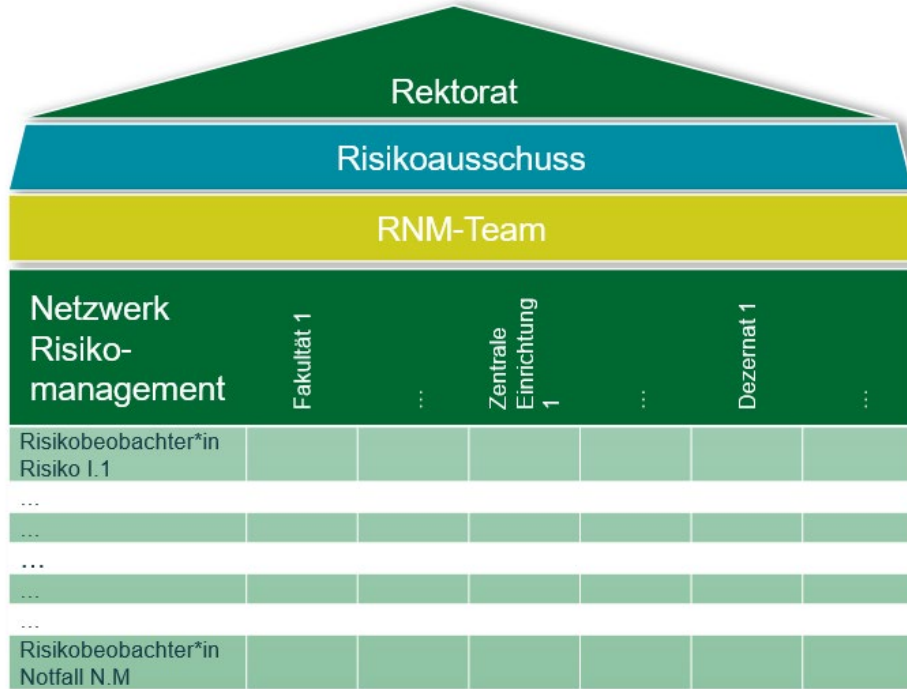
Rektorat

Risikoausschuss

RNM-Team

| Netzwerk Risikomanagement | Fakultät 1 | … | Zentrale Einrichtung 1 | … | Dezernat 1 | … |
|---|---|---|---|---|---|---|
| Risikobeobachter*in Risiko I.1 | | | | | | |
| … | | | | | | |
| … | | | | | | |
| … | | | | | | |
| … | | | | | | |
| … | | | | | | |
| Risikobeobachter*in Notfall N.M | | | | | | |